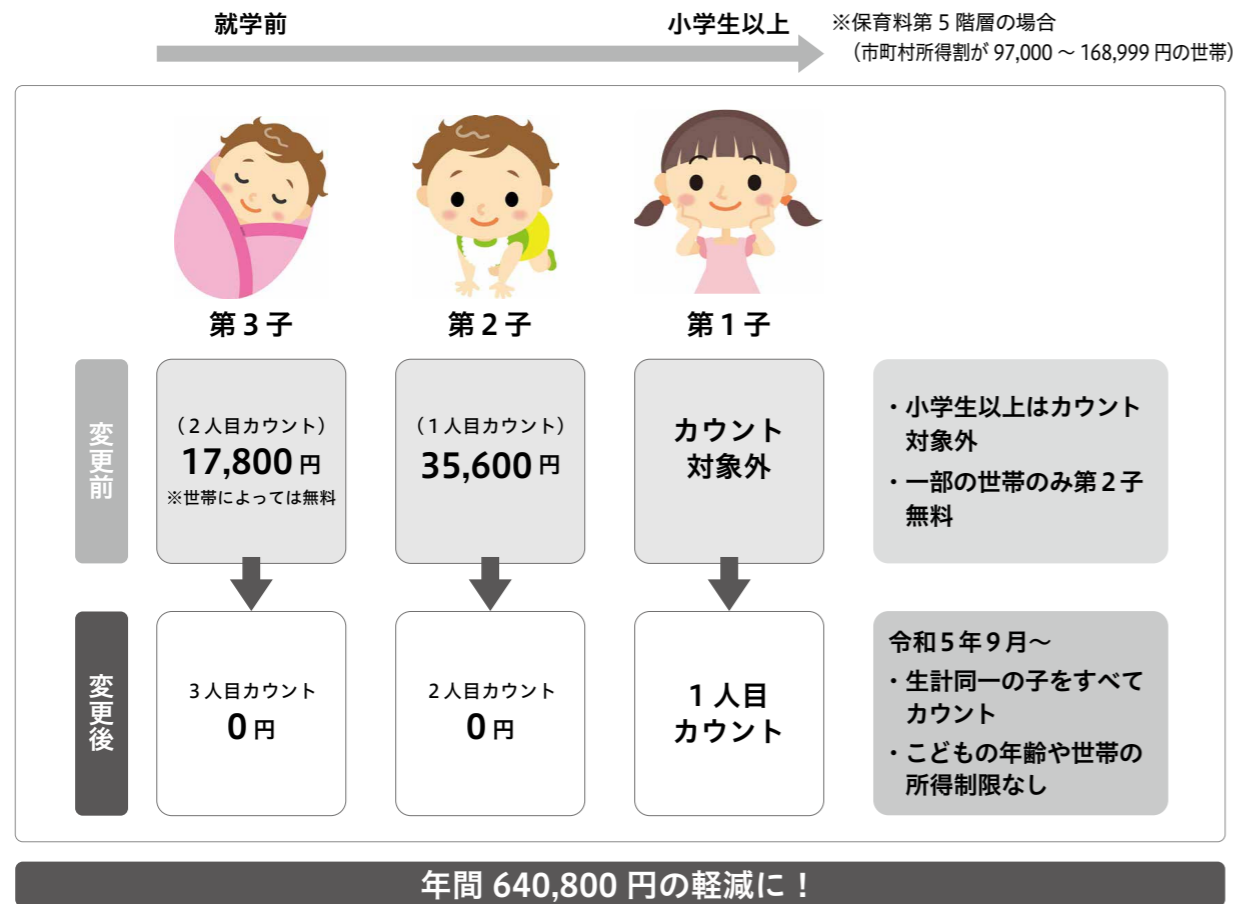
就学前

小学生以上

※保育料第５階層の場合
（市町村所得割が 97,000 ～ 168,999 円の世帯）

第３子

第２子

第１子

変更前

（２人目カウント）
17,800 円
※世帯によっては無料

（１人目カウント）
35,600 円

カウント
対象外

・小学生以上はカウント対象外
・一部の世帯のみ第２子無料

変更後

３人目カウント
0 円

２人目カウント
0 円

１人目
カウント

令和５年９月～
・生計同一の子をすべてカウント
・こどもの年齢や世帯の所得制限なし

年間 640,800 円の軽減に！